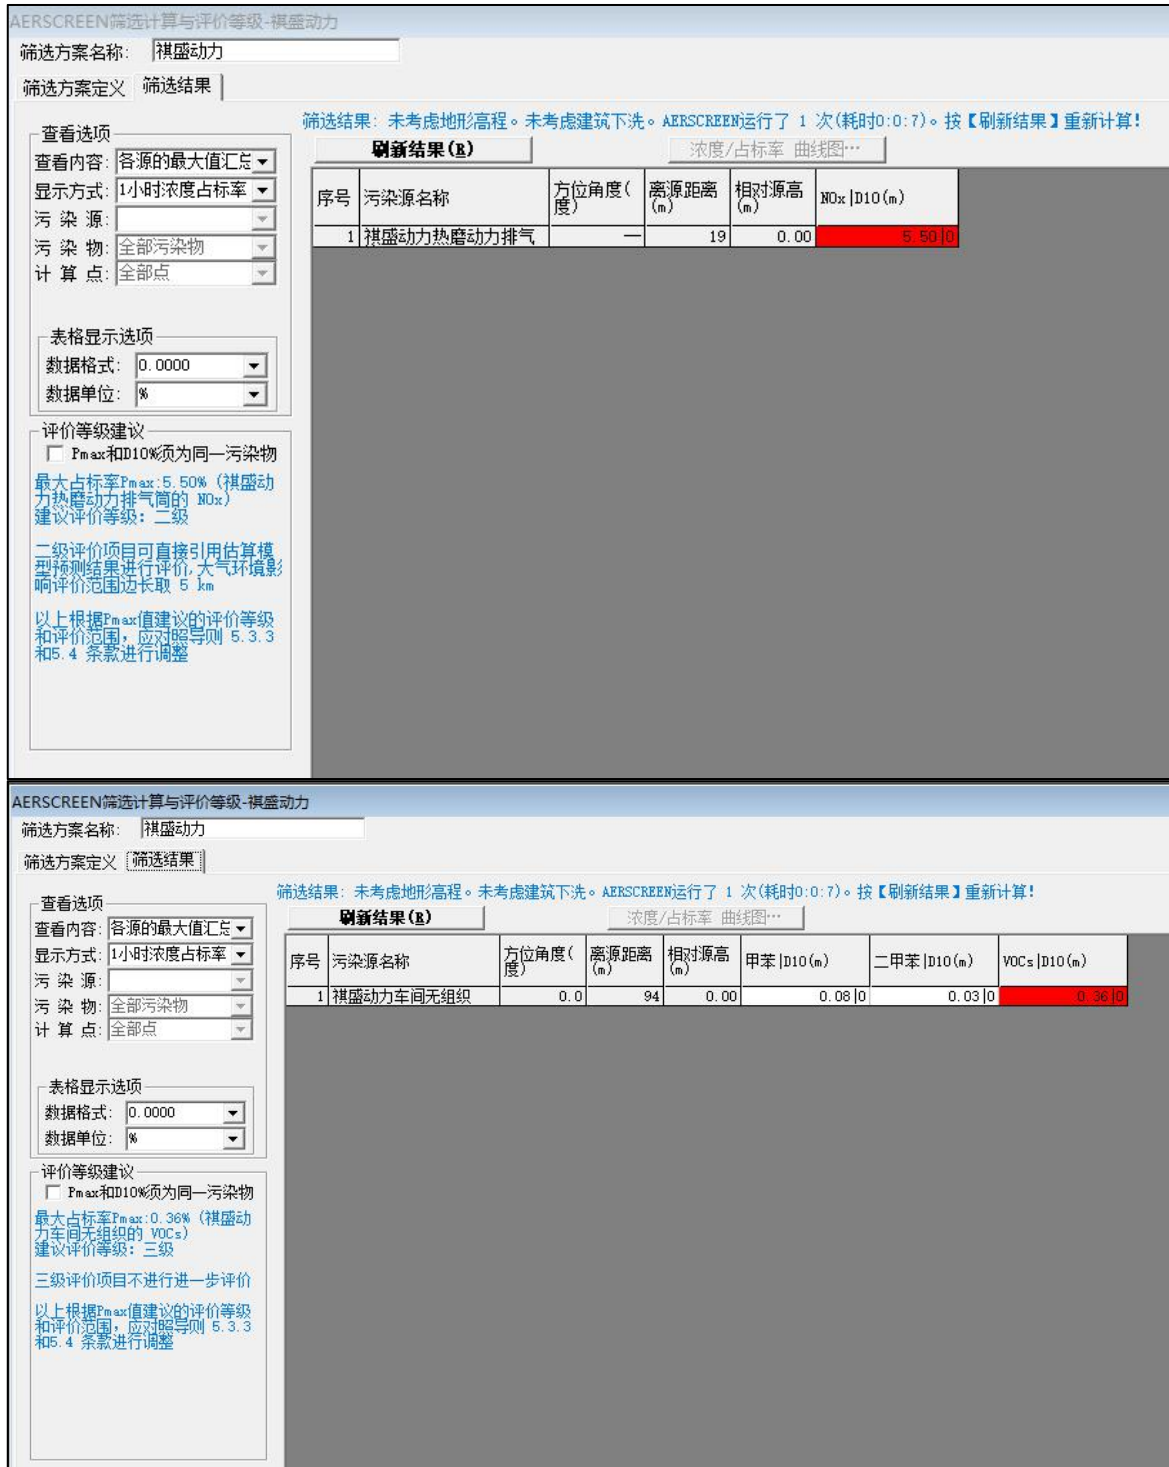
AERSCREEN筛选计算与评价等级-祺盛动力
筛选方案名称: 祺盛动力
筛选方案定义 筛选结果

筛选结果: 未考虑地形高程。未考虑建筑下洗。AERSCREEN运行了 1 次(耗时0:0:7)。按【刷新结果】重新计算!
刷新结果(R)
浓度/占标率 曲线图…

| 序号 | 污染源名称 | 方位角度(度) | 离源距离(m) | 相对源高(m) | NOx \|D10(m) |
|---|---|---|---|---|---|
| 1 | 祺盛动力热磨动力排气 | — | 19 | 0.00 | 5.50\|0 |

查看选项
查看内容: 各源的最大值汇总
显示方式: 1小时浓度占标率
污 染 源:
污 染 物: 全部污染物
计 算 点: 全部点

表格显示选项
数据格式: 0.0000
数据单位: %

评价等级建议
Pmax和D10%须为同一污染物
最大占标率Pmax:5.50% (祺盛动力热磨动力排气筒的 NOx)
建议评价等级: 二级

二级评价项目可直接引用估算模型预测结果进行评价,大气环境影响评价范围边长取 5 km

以上根据Pmax值建议的评价等级和评价范围,应对照导则 5.3.3 和5.4 条款进行调整

AERSCREEN筛选计算与评价等级-祺盛动力
筛选方案名称: 祺盛动力
筛选方案定义 筛选结果

筛选结果: 未考虑地形高程。未考虑建筑下洗。AERSCREEN运行了 1 次(耗时0:0:7)。按【刷新结果】重新计算!
刷新结果(R)
浓度/占标率 曲线图…

| 序号 | 污染源名称 | 方位角度(度) | 离源距离(m) | 相对源高(m) | 甲苯 \|D10(m) | 二甲苯 \|D10(m) | VOCs \|D10(m) |
|---|---|---|---|---|---|---|---|
| 1 | 祺盛动力车间无组织 | 0.0 | 94 | 0.00 | 0.08\|0 | 0.03\|0 | 0.36\|0 |

查看选项
查看内容: 各源的最大值汇总
显示方式: 1小时浓度占标率
污 染 源:
污 染 物: 全部污染物
计 算 点: 全部点

表格显示选项
数据格式: 0.0000
数据单位: %

评价等级建议
Pmax和D10%须为同一污染物
最大占标率Pmax:0.36% (祺盛动力车间无组织的 VOCs)
建议评价等级: 三级

三级评价项目不进行进一步评价

以上根据Pmax值建议的评价等级和评价范围,应对照导则 5.3.3 和5.4 条款进行调整